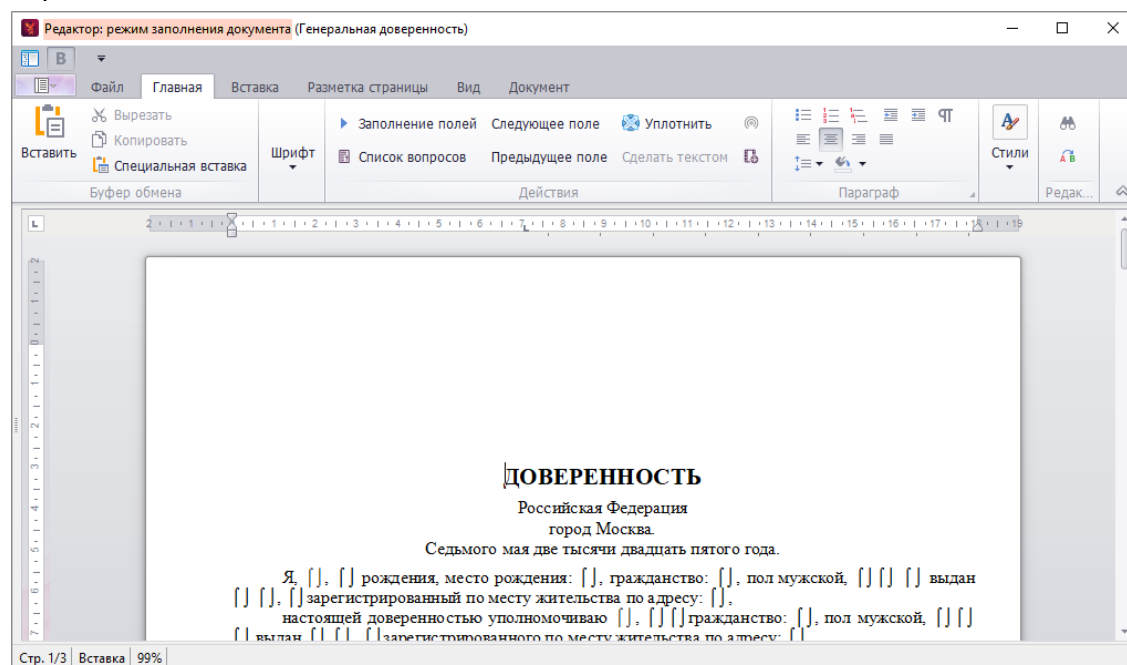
Редактор: режим заполнения документа (Генеральная доверенность)

B

Файл Главная Вставка Разметка страницы Вид Документ

Вставить
Вырезать
Копировать
Специальная вставка
Буфер обмена

Шрифт

Заполнение полей
Список вопросов
Следующее поле
Предыдущее поле
Уплотнить
Сделать текстом
Действия

Параграф

Стили

Редак...

ДОВЕРЕННОСТЬ
Российская Федерация
город Москва.
Седьмого мая две тысячи двадцать пятого года.

Я, ⌈⌋, ⌈⌋ рождения, место рождения: ⌈⌋, гражданство: ⌈⌋, пол мужской, ⌈⌋ ⌈⌋ ⌈⌋ выдан ⌈⌋ ⌈⌋, ⌈⌋ зарегистрированный по месту жительства по адресу: ⌈⌋,

настоящей доверенностью уполномочиваю ⌈⌋, ⌈⌋ ⌈⌋ гражданство: ⌈⌋, пол мужской, ⌈⌋ ⌈⌋ ⌈⌋ выдан ⌈⌋ ⌈⌋, ⌈⌋ зарегистрированного по месту жительства по адресу: ⌈⌋

Стр. 1/3 Вставка 99%